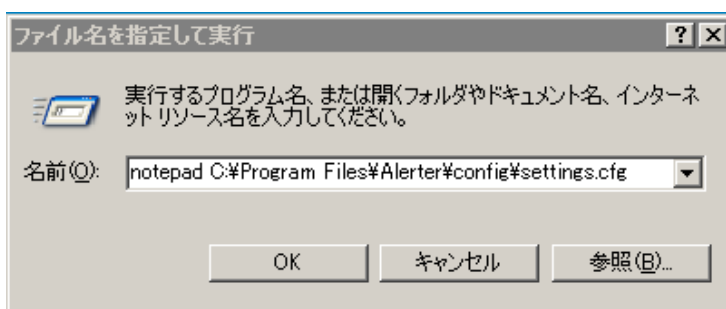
ファイル名を指定して実行

?

実行するプログラム名、または開くフォルダやドキュメント名、インターネット リソース名を入力してください。

名前(O): notepad C:¥Program Files¥Alerter¥config¥settings.cfg

OK

キャンセル

参照(B)...